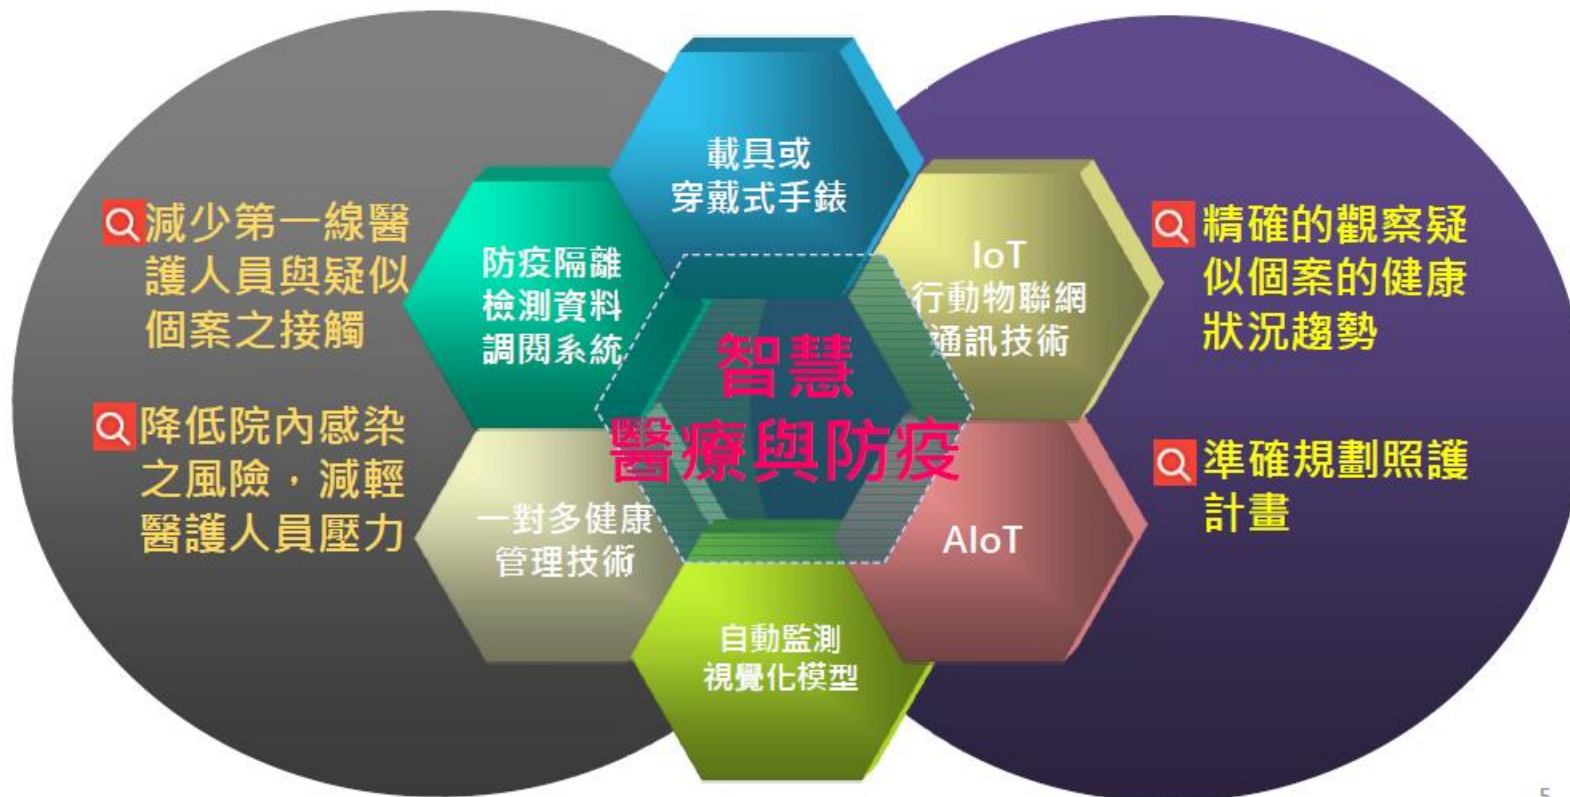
減少第一線醫護人員與疑似個案之接觸

降低院內感染之風險，減輕醫護人員壓力

載具或穿戴式手錶

防疫隔離檢測資料調閱系統

IoT 行動物聯網通訊技術

智慧醫療與防疫

一對多健康管理技術

AIoT

自動監測視覺化模型

精確的觀察疑似個案的健康狀況趨勢

準確規劃照護計畫

5